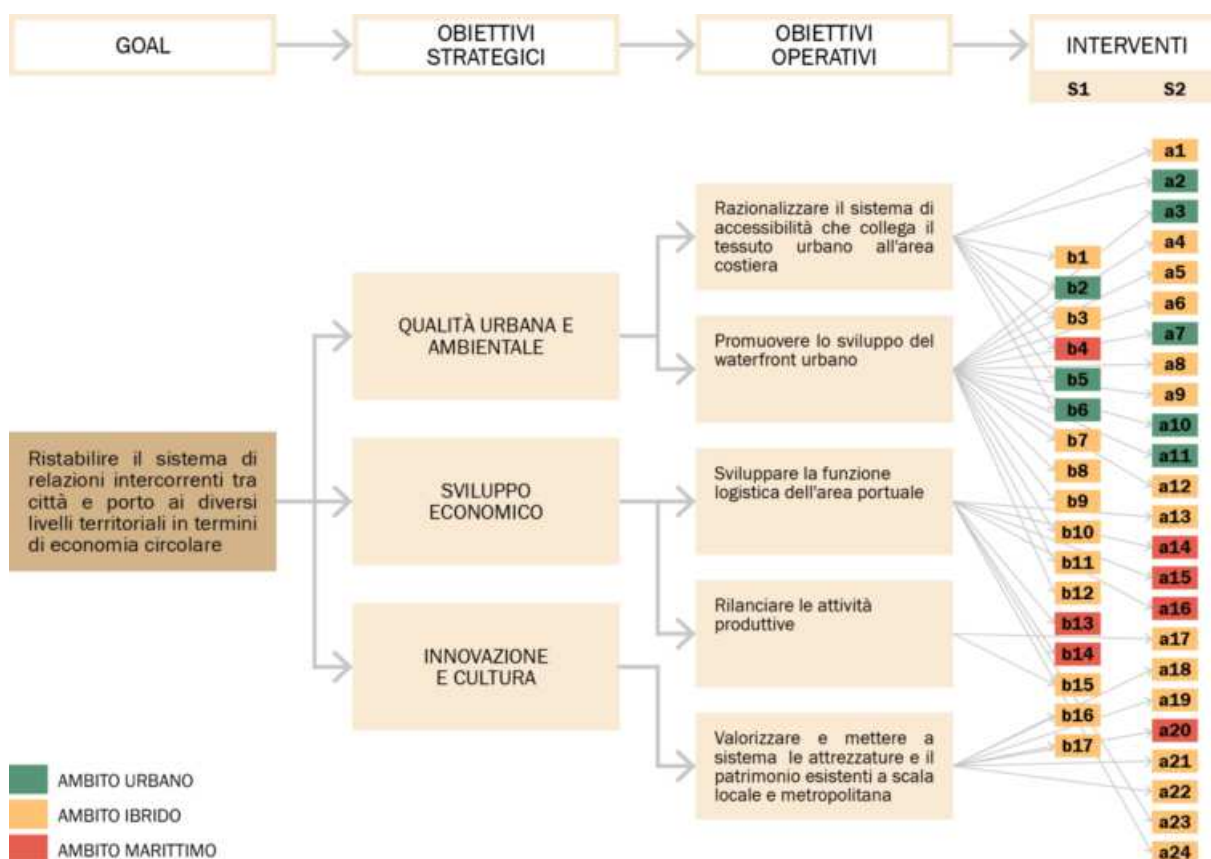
GOAL

OBIETTIVI STRATEGICI

OBIETTIVI OPERATIVI

INTERVENTI

S1 S2

Ristabilire il sistema di relazioni intercorrenti tra città e porto ai diversi livelli territoriali in termini di economia circolare

QUALITÀ URBANA E AMBIENTALE

SVILUPPO ECONOMICO

INNOVAZIONE E CULTURA

Razionalizzare il sistema di accessibilità che collega il tessuto urbano all'area costiera

Promuovere lo sviluppo del waterfront urbano

Sviluppare la funzione logistica dell'area portuale

Rilanciare le attività produttive

Valorizzare e mettere a sistema le attrezzature e il patrimonio esistenti a scala locale e metropolitana

b1
b2
b3
b4
b5
b6
b7
b8
b9
b10
b11
b12
b13
b14
b15
b16
b17

a1
a2
a3
a4
a5
a6
a7
a8
a9
a10
a11
a12
a13
a14
a15
a16
a17
a18
a19
a20
a21
a22
a23
a24

AMBITO URBANO
AMBITO IBRIDO
AMBITO MARITTIMO